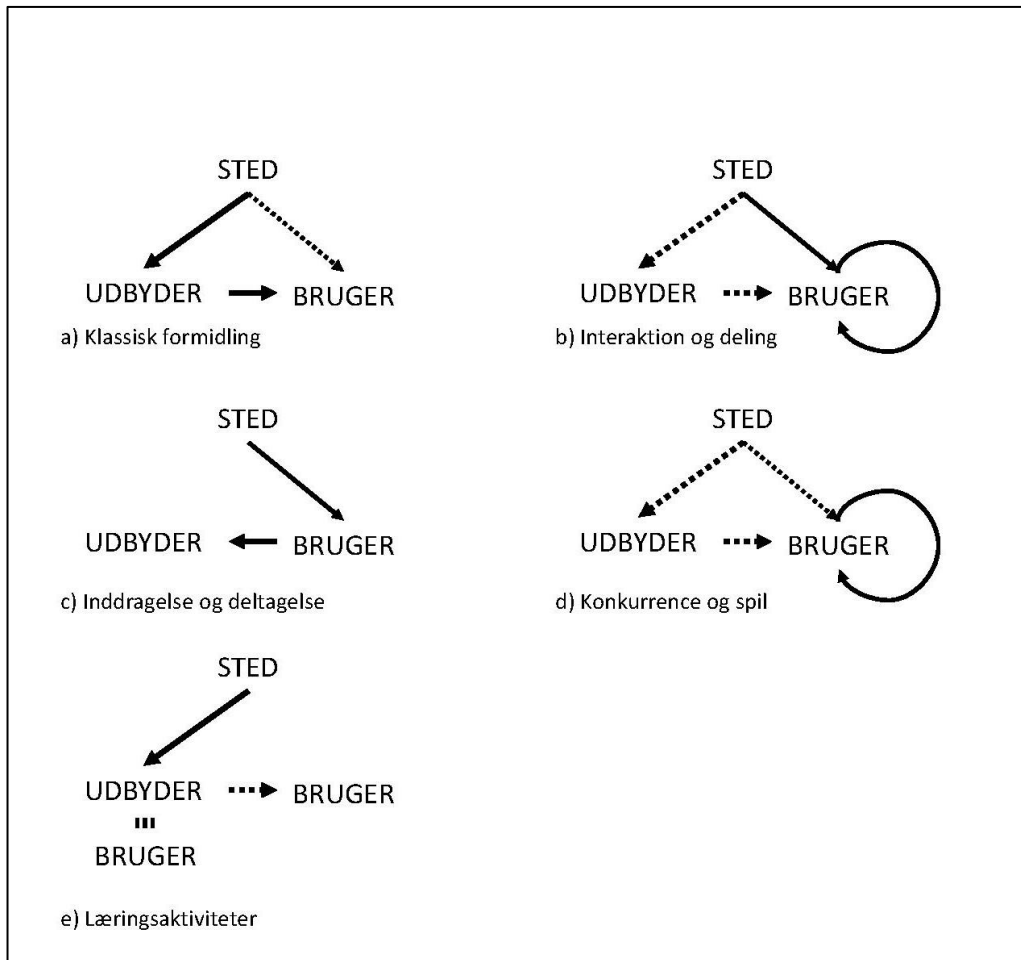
STED

UDBYDER BRUGER

a) Klassisk formidling

STED

UDBYDER BRUGER

b) Interaktion og deling

STED

UDBYDER BRUGER

c) Inddragelse og deltagelse

STED

UDBYDER BRUGER

d) Konkurrence og spil

STED

UDBYDER BRUGER

BRUGER

e) Læringsaktiviteter